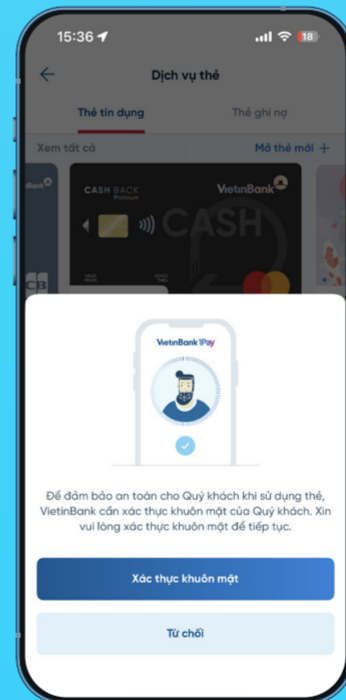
15:36

18

Dịch vụ thẻ

Thẻ tín dụng

Thẻ ghi nợ

Xem tất cả

Mở thẻ mới +

CASH BACK
Platinum

VietinBank

CASH

VietinBank iPay

Để đảm bảo an toàn cho Quý khách khi sử dụng thẻ, VietinBank cần xác thực khuôn mặt của Quý khách. Xin vui lòng xác thực khuôn mặt để tiếp tục.

Xác thực khuôn mặt

Từ chối